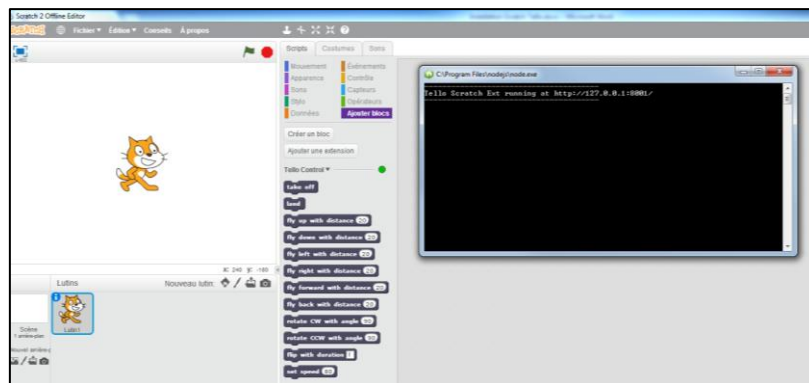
Scratch 2 Offline Editor

SCRATCH Fichier ▾ Édition ▾ Conseils À propos

Scripts Costumes Sons

Mouvement Événements
Apparence Contrôle
Sons Capteurs
Stylo Opérateurs
Données Ajouter blocs

Créer un bloc

Ajouter une extension

Tello Control ▾

take off
land
fly up with distance 20
fly down with distance 20
fly left with distance 20
fly right with distance 20
fly forward with distance 20
fly back with distance 20
rotate CW with angle 90
rotate CCW with angle 90
flip with direction f
set speed 10

x: 240 y: -180

Lutins Nouveau lutin:

Scène
1 arrière-plan

Nouvel arrière-plan

Lutin1

C:\Program Files\nodejs\node.exe

Tello Scratch Ext running at http://127.0.0.1:8001/